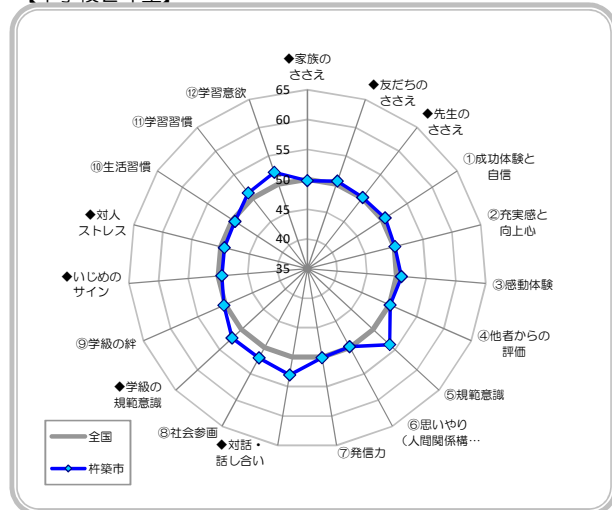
【小学校6年生】

◆家族のささえ
◆友だちのささえ
◆先生のささえ
①成功体験と自信
②充実感と向上心
③感動体験
④他者からの評価
⑤規範意識
⑥思いやり（人間関係構…
⑦発信力
◆対話・話し合い
⑧社会参画
◆学級の規範意識
⑨学級の絆
◆いじめのサイン
◆対人ストレス
⑩生活習慣
⑪学習習慣
⑫学習意欲

65
60
55
50
45
40
35

全国
杵築市